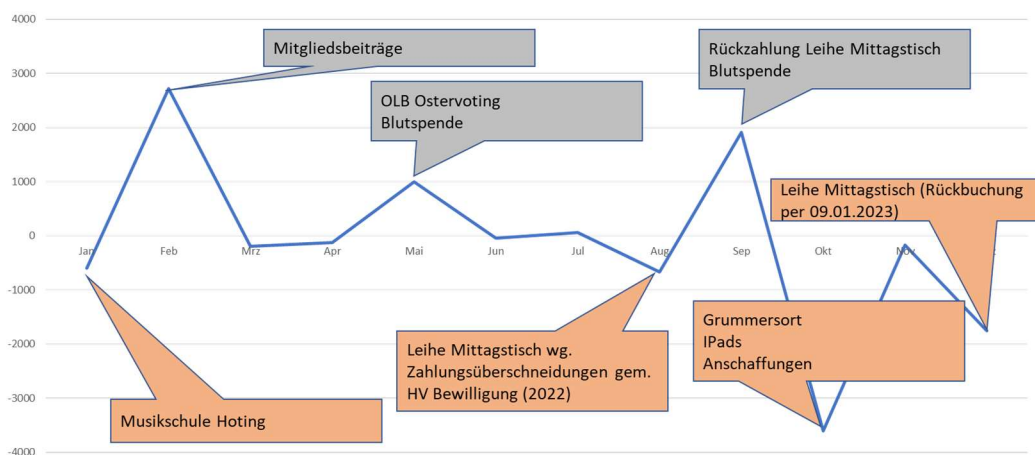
4000
3000
2000
1000
0
-1000
-2000
-3000
-4000

Jan
Feb
Mrz
Apr
Mai
Jun
Jul
Aug
Sep
Okt
Nov

Mitgliedsbeiträge

OLB Ostervoting
Blutspende

Rückzahlung Leihe Mittagstisch
Blutspende

Leihe Mittagstisch (Rückbuchung per 09.01.2023)

Musikschule Hoting

Leihe Mittagstisch wg. Zahlungsüberschneidungen gem. HV Bewilligung (2022)

Grummersort
IPads
Anschaffungen